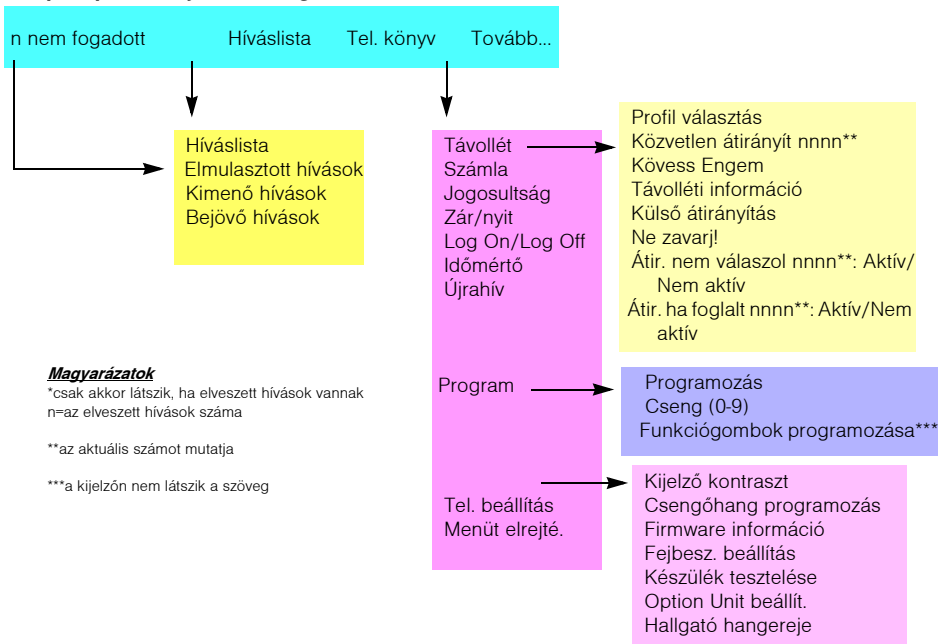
n nem fogadott Híváslista Tel. könyv Tovább...

Híváslista
Elmulasztott hívások
Kimenő hívások
Bejövő hívások

Távollét
Számla
Jogosultság
Zár/nyit
Log On/Log Off
Időmértő
Újrahív

Profil választás
Közvetlen átirányít nnnn**
Kövess Engem
Távolléti információ
Külső átirányítás
Ne zavarj!
Átir. nem válaszol nnnn**: Aktív/ Nem aktív
Átir. ha foglalt nnnn**: Aktív/Nem aktív

Magyarázatok
*csak akkor látszik, ha elveszett hívások vannak
n=az elveszett hívások száma

**az aktuális számot mutatja

***a kijelzőn nem látszik a szöveg

Program

Programozás
Cseng (0-9)
Funkciógombok programozása***

Tel. beállítás
Menüt elrejté.

Kijelző kontraszt
Csengőhang programozás
Firmware információ
Fejbesz. beállítás
Készülék tesztelése
Option Unit beállít.
Hallgató hangereje